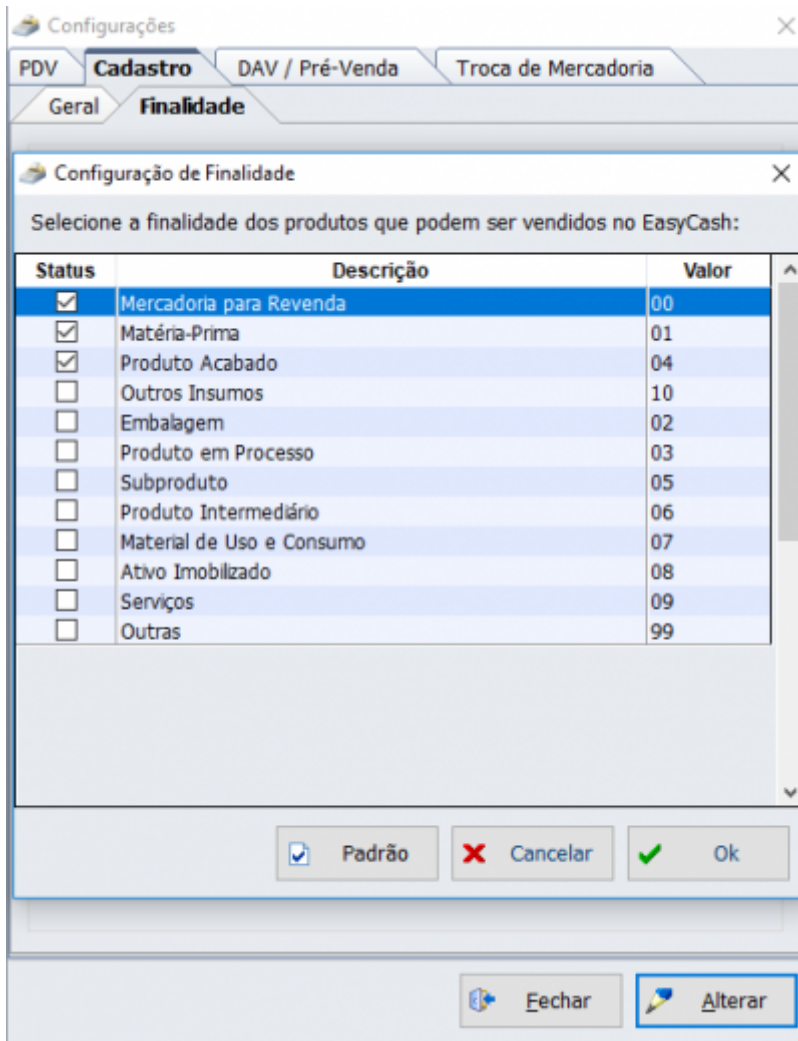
Configurações

PDV | Cadastro | DAV / Pré-Venda | Troca de Mercadoria

Geral | Finalidade

Configuração de Finalidade

Selecione a finalidade dos produtos que podem ser vendidos no EasyCash:

| Status | Descrição | Valor |
|---|---|---|
| ☑ | Mercadoria para Revenda | 00 |
| ☑ | Matéria-Prima | 01 |
| ☑ | Produto Acabado | 04 |
| ☐ | Outros Insumos | 10 |
| ☐ | Embalagem | 02 |
| ☐ | Produto em Processo | 03 |
| ☐ | Subproduto | 05 |
| ☐ | Produto Intermediário | 06 |
| ☐ | Material de Uso e Consumo | 07 |
| ☐ | Ativo Imobilizado | 08 |
| ☐ | Serviços | 09 |
| ☐ | Outras | 99 |

Padrão | Cancelar | Ok

Fechar | Alterar